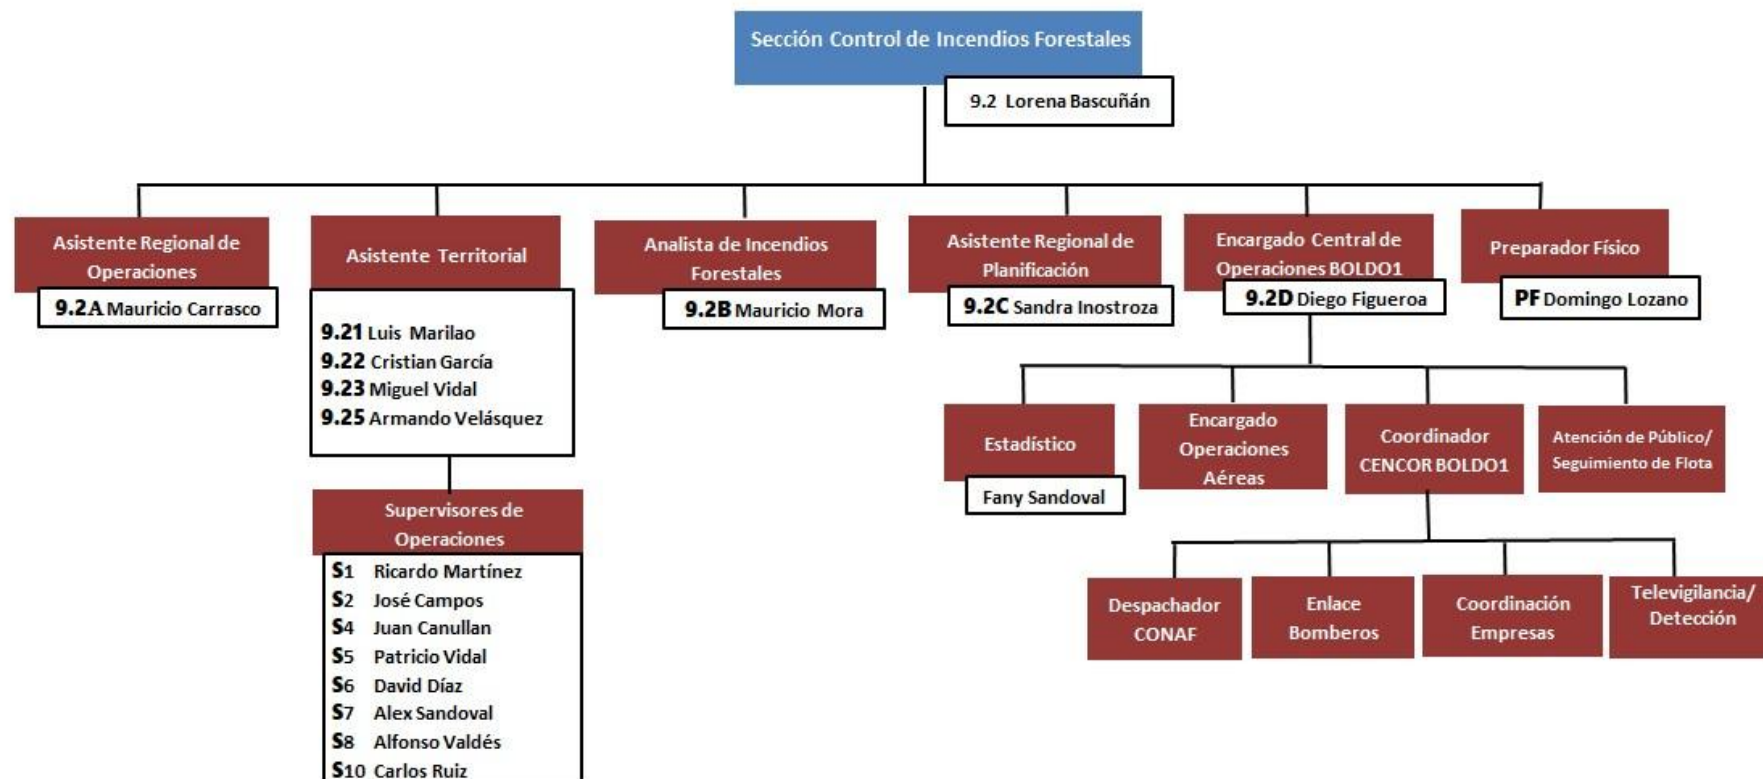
Sección Control de Incendios Forestales

9.2 Lorena Bascuñán

Asistente Regional de Operaciones

9.2A Mauricio Carrasco

Asistente Territorial

9.21 Luis Marilao
9.22 Cristian García
9.23 Miguel Vidal
9.25 Armando Velásquez

Supervisores de Operaciones

S1 Ricardo Martínez
S2 José Campos
S4 Juan Canullan
S5 Patricio Vidal
S6 David Díaz
S7 Alex Sandoval
S8 Alfonso Valdés
S10 Carlos Ruiz

Analista de Incendios Forestales

9.2B Mauricio Mora

Asistente Regional de Planificación

9.2C Sandra Inostroza

Encargado Central de Operaciones BOLDO1

9.2D Diego Figueroa

Preparador Físico

PF Domingo Lozano

Estadístico

Fany Sandoval

Encargado Operaciones Aéreas

Coordinador CENCOR BOLDO1

Atención de Público/ Seguimiento de Flota

Despachador CONAF

Enlace Bomberos

Coordinación Empresas

Televigilancia/ Detección